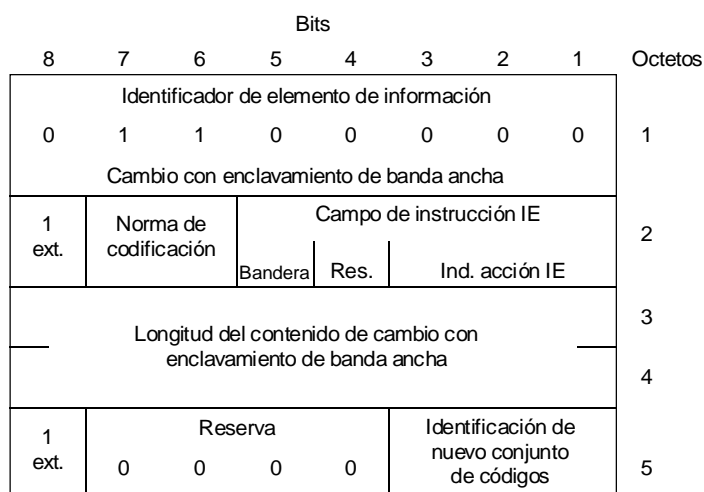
Bits

| 8 | 7 | 6 | 5 | 4 | 3 | 2 | 1 | Octetos |
|---|---|---|---|---|---|---|---|---|
| Identificador de elemento de información<br>0 1 1 0 0 0 0 0<br>Cambio con enclavamiento de banda ancha | | | | | | | | 1 |
| 1 ext. | Norma de codificación | | Campo de instrucción IE<br>Bandera | Res. | Ind. acción IE | | | 2 |
| Longitud del contenido de cambio con enclavamiento de banda ancha | | | | | | | | 3<br>4 |
| 1 ext. | Reserva<br>0 | 0 | 0 | 0 | Identificación de nuevo conjunto de códigos | | | 5 |